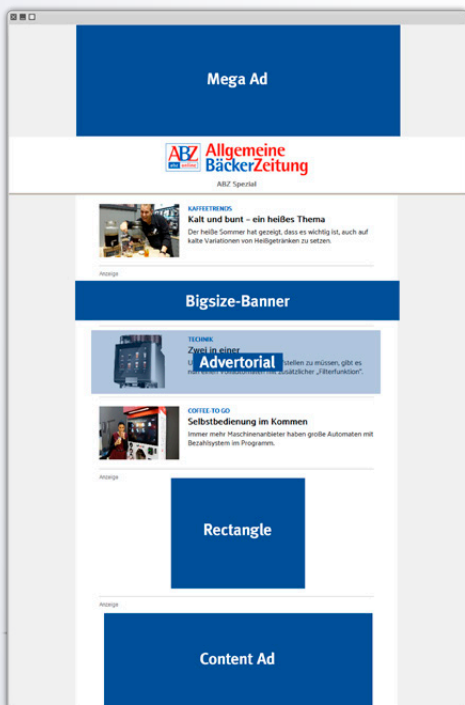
Mega Ad

ABZ Allgemeine BäckerZeitung

ABZ Spezial

KAFFEETRENDS
Kalt und bunt – ein heißes Thema
Der heiße Sommer hat gezeigt, dass es wichtig ist, auch auf kalte Variationen von Heißgetränken zu setzen.

Anzeige

Bigsize-Banner

TECHNIK
Zwei in einer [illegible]
Advertorial
U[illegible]stellen zu müssen, gibt es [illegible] zusätzlicher „Filterfunktion".

COFFEE TO GO
Selbstbedienung im Kommen
Immer mehr Maschinenanbieter haben große Automaten mit Bezahlsystem im Programm.

Anzeige

Rectangle

Anzeige

Content Ad